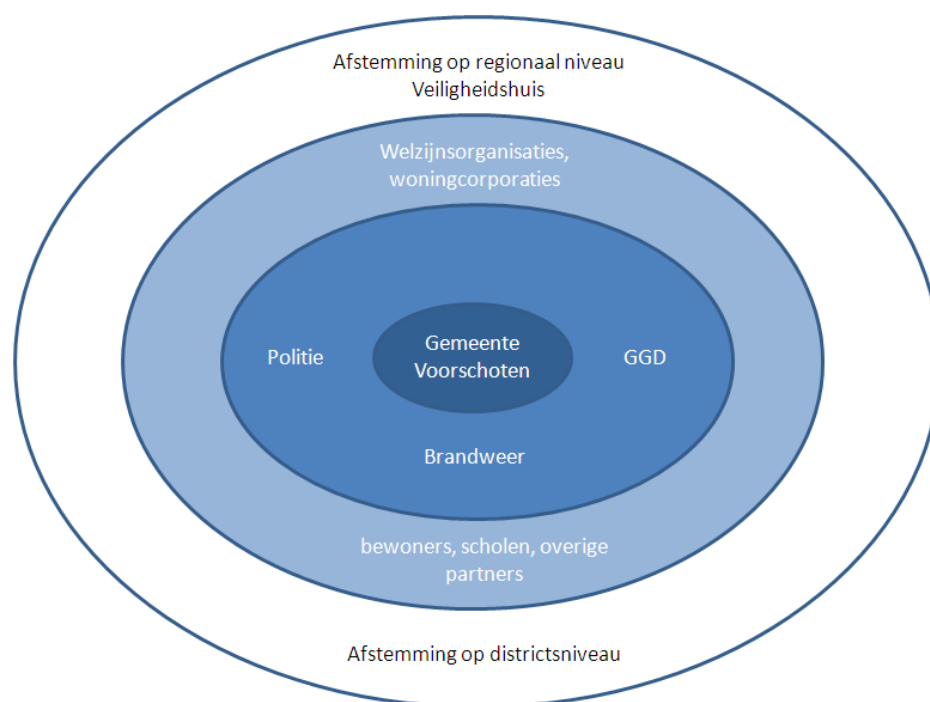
Afstemming op regionaal niveau
Veiligheidshuis

Welzijnsorganisaties, woningcorporaties

Politie

Gemeente Voorschoten

GGD

Brandweer

bewoners, scholen, overige partners

Afstemming op districtsniveau